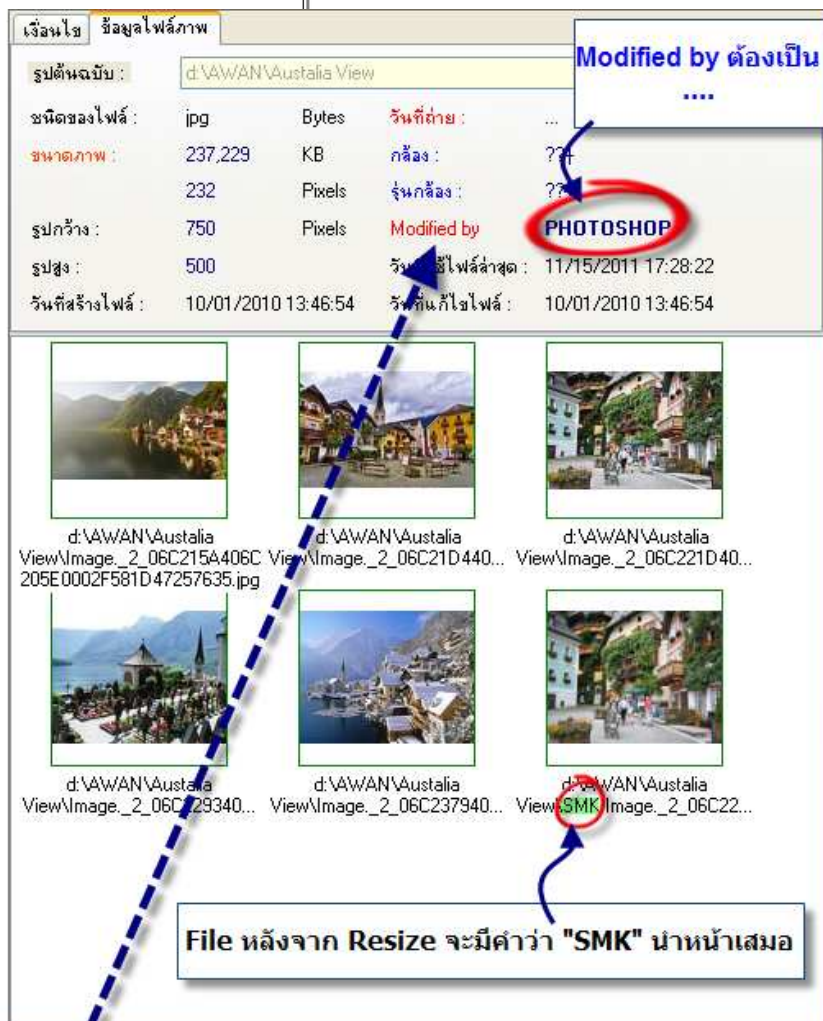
เงื่อนไข | ข้อมูลไฟล์ภาพ

Modified by ต้องเป็น ....

รูปต้นฉบับ : d:\AWAN\Austalia View

| | | | | |
|---|---|---|---|---|
| ชนิดของไฟล์ : | jpg | Bytes | วันที่ถ่าย : | ... |
| ขนาดภาพ : | 237,229 | KB | กล้อง : | ??? |
| | 232 | Pixels | รุ่นกล้อง : | ?? |
| รูปกว้าง : | 750 | Pixels | Modified by | PHOTOSHOP |
| รูปสูง : | 500 | | วันที่ใช้ไฟล์ล่าสุด : | 11/15/2011 17:28:22 |
| วันที่สร้างไฟล์ : | 10/01/2010 13:46:54 | | วันที่แก้ไขไฟล์ : | 10/01/2010 13:46:54 |

d:\AWAN\Austalia View\Image._2_06C215A406C205E0002F581D47257635.jpg

d:\AWAN\Austalia View\Image._2_06C21D440...

d:\AWAN\Austalia View\Image._2_06C221D40...

d:\AWAN\Austalia View\Image._2_06C229340...

d:\AWAN\Austalia View\Image._2_06C237940...

d:\AWAN\Austalia View\SMK Image._2_06C22...

File หลังจาก Resize จะมีคำว่า "SMK" นำหน้าเสมอ